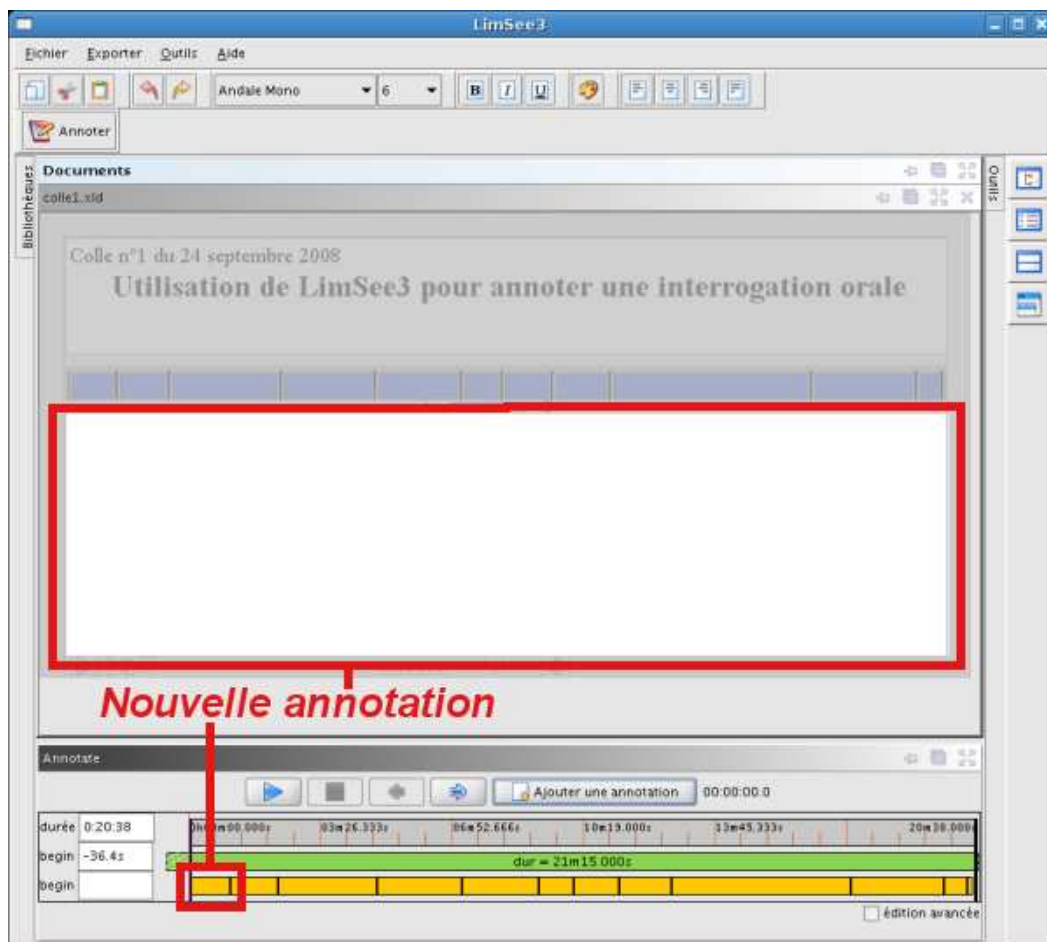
LimSee3

Fichier Exporter Outils Aide

Andale Mono 6

Annoter

Documents

Bibliothèques

colle1.xld

Outils

Colle n°1 du 24 septembre 2008

Utilisation de LimSee3 pour annoter une interrogation orale

Nouvelle annotation

Annotate

Ajouter une annotation 00:00:00.0

durée 0:20:38

begin -36.4s

begin

0h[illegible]m00.000s 03m26.333s 06m52.666s 10m19.000s 13m45.333s 20m38.000s

dur = 21m15.000s

édition avancée